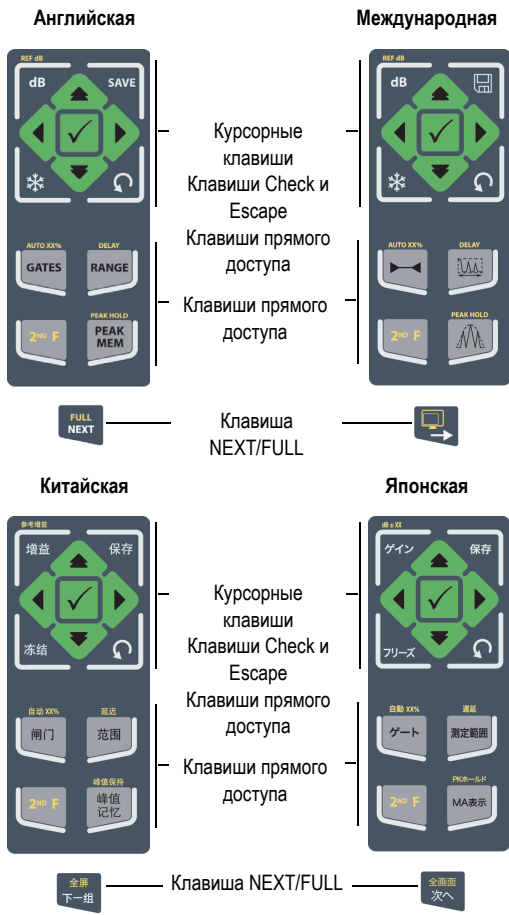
Английская

Международная

REF dB
dB
SAVE

REF dB
dB

Курсорные клавиши
Клавиши Check и Escape

Клавиши прямого доступа

AUTO XX%
GATES
DELAY
RANGE

AUTO XX%
DELAY

Клавиши прямого доступа

2ND F
PEAK HOLD
PEAK MEM

2ND F
PEAK HOLD

FULL
NEXT

Клавиша NEXT/FULL

Китайская

Японская

参考增益
增益
保存

dB±XX
ゲイン
保存

冻结

フリーズ

Курсорные клавиши
Клавиши Check и Escape

Клавиши прямого доступа

自动 XX%
闸门
延迟
范围

自動 XX%
ゲート
遅延
測定範囲

Клавиши прямого доступа

2ND F
峰值保持
峰值记忆

2ND F
PKホールド
MA表示

全屏
下一组

Клавиша NEXT/FULL

全画面
次へ